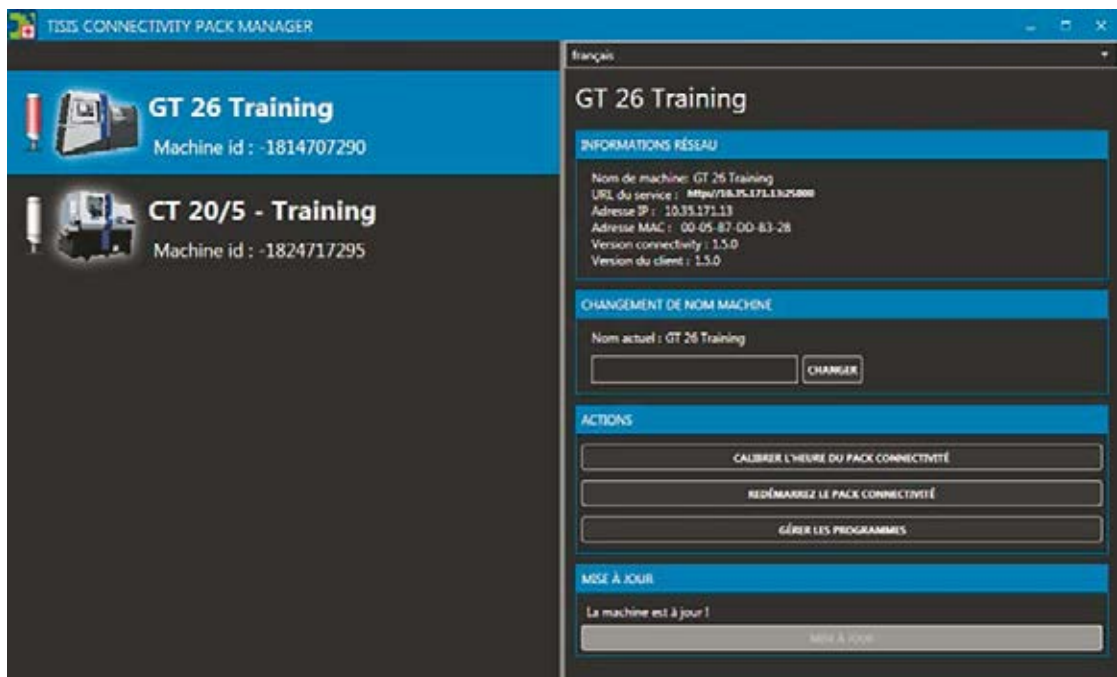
TISIS CONNECTIVITY PACK MANAGER

GT 26 Training
Machine id : -1814707290

CT 20/5 - Training
Machine id : -1824717295

français

GT 26 Training

INFORMATIONS RÉSEAU

Nom de machine: GT 26 Training
URL du service : http://10.35.171.13:25000
Adresse IP : 10.35.171.13
Adresse MAC : 00-05-87-DD-83-28
Version connectivity : 1.5.0
Version du client : 1.5.0

CHANGEMENT DE NOM MACHINE

Nom actuel : GT 26 Training

CHANGER

ACTIONS

CALIBRER L'HEURE DU PACK CONNECTIVITÉ

REDÉMARREZ LE PACK CONNECTIVITÉ

GÉRER LES PROGRAMMES

MISE À JOUR

La machine est à jour !

MISE À JOUR